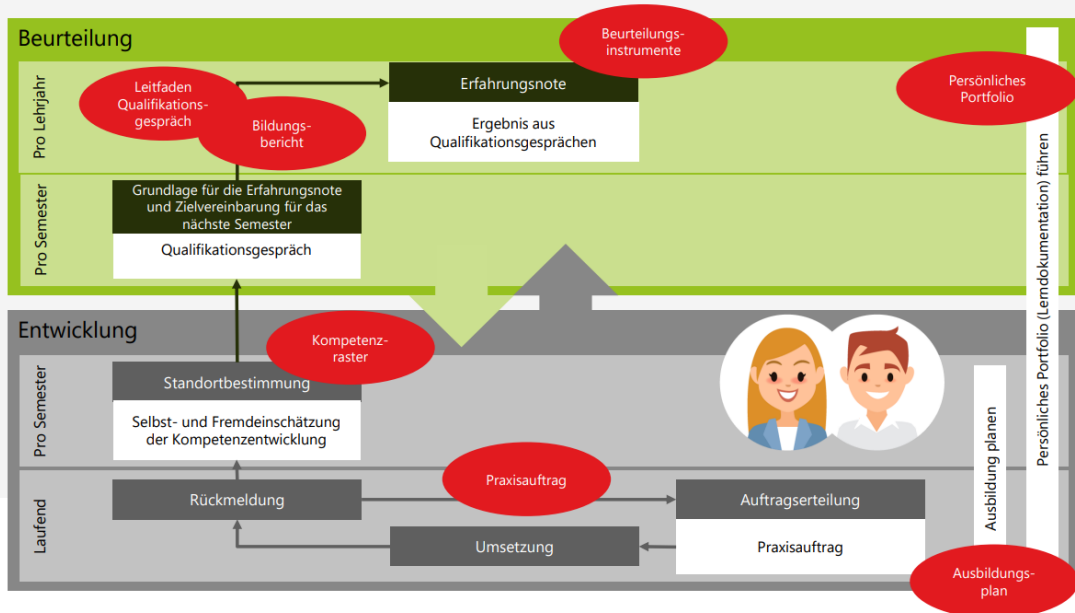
Beurteilung

Beurteilungsinstrumente

Pro Lehrjahr

Leitfaden Qualifikationsgespräch

Bildungsbericht

Erfahrungsnote

Ergebnis aus Qualifikationsgesprächen

Persönliches Portfolio

Pro Semester

Grundlage für die Erfahrungsnote und Zielvereinbarung für das nächste Semester

Qualifikationsgespräch

Persönliches Portfolio (Lerndokumentation) führen

Entwicklung

Kompetenzraster

Pro Semester

Standortbestimmung

Selbst- und Fremdeinschätzung der Kompetenzentwicklung

Ausbildung planen

Laufend

Praxisauftrag

Rückmeldung

Auftragserteilung

Umsetzung

Praxisauftrag

Ausbildungsplan